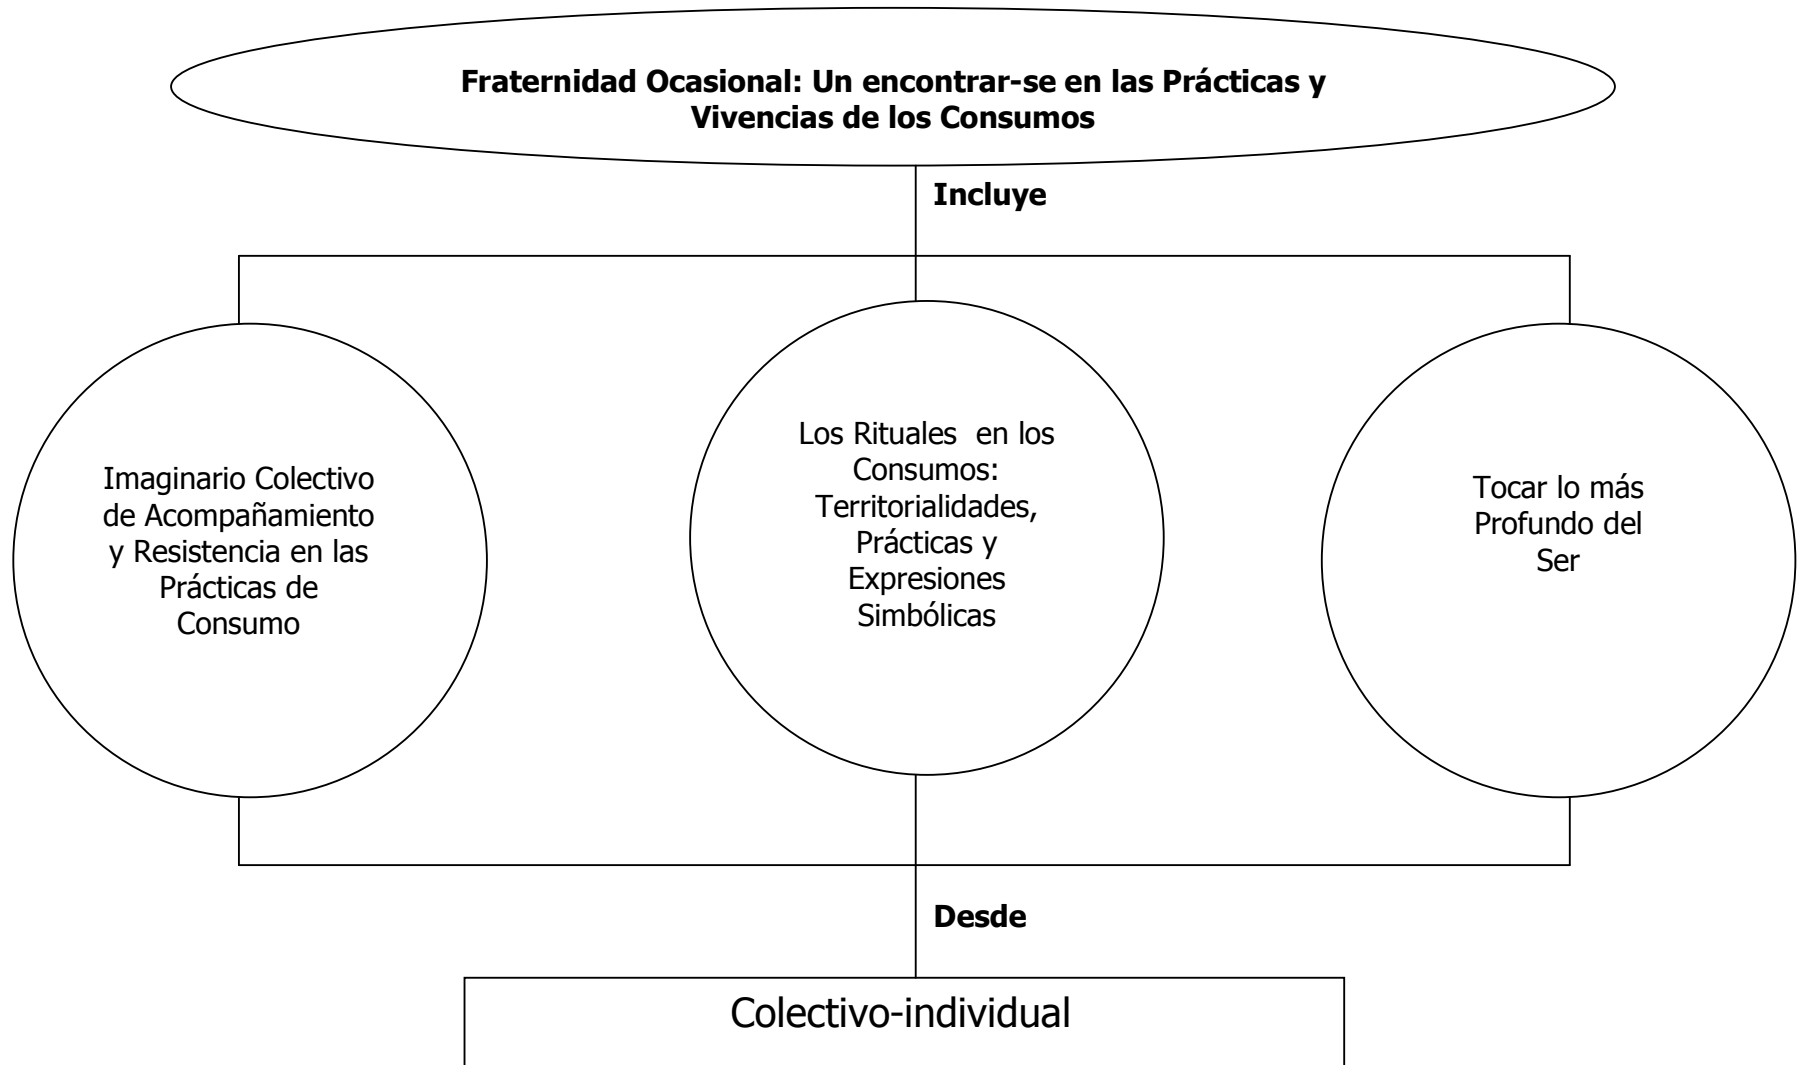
**Fraternidad Ocasional: Un encontrar-se en las Prácticas y Vivencias de los Consumos**

**Incluye**

Imaginario Colectivo de Acompañamiento y Resistencia en las Prácticas de Consumo

Los Rituales en los Consumos: Territorialidades, Prácticas y Expresiones Simbólicas

Tocar lo más Profundo del Ser

**Desde**

Colectivo-individual